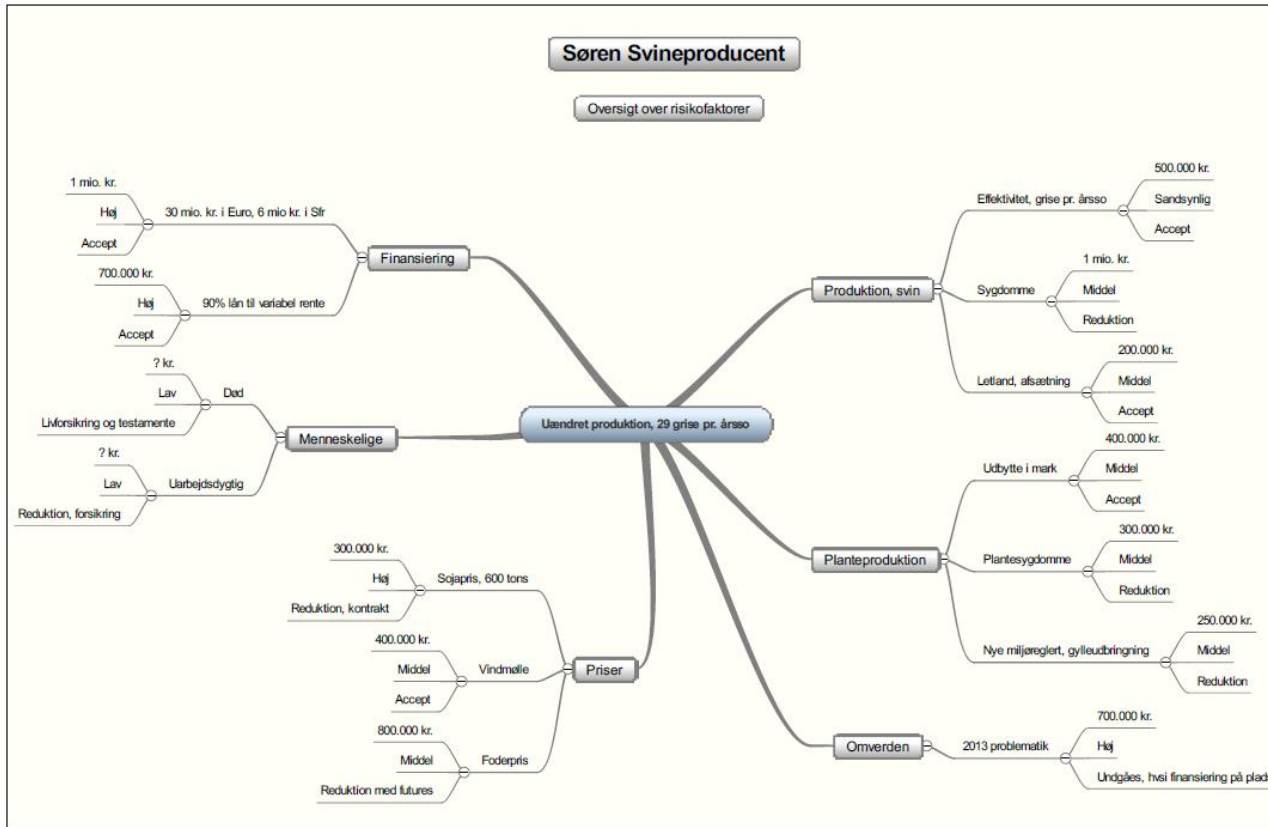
Søren Svineproducent

Oversigt over risikofaktorer

Uændret produktion, 29 grise pr. årsso

Finansiering
30 mio. kr. i Euro, 6 mio kr. i Sfr
1 mio. kr.
Høj
Accept
90% lån til variabel rente
700.000 kr.
Høj
Accept

Menneskelige
Død
? kr.
Lav
Livforsikring og testamente
Uarbejdsdygtig
? kr.
Lav
Reduktion, forsikring

Priser
Sojapris, 600 tons
300.000 kr.
Høj
Reduktion, kontrakt
Vindmølle
400.000 kr.
Middel
Accept
Foderpris
800.000 kr.
Middel
Reduktion med futures

Produktion, svin
Effektivitet, grise pr. årsso
500.000 kr.
Sandsynlig
Accept
Sygdomme
1 mio. kr.
Middel
Reduktion
Letland, afsætning
200.000 kr.
Middel
Accept

Planteproduktion
Udbytte i mark
400.000 kr.
Middel
Accept
Plantesygdomme
300.000 kr.
Middel
Reduktion
Nye miljøreglert, gylleudbringning
250.000 kr.
Middel
Reduktion

Omverden
2013 problematik
700.000 kr.
Høj
Undgåes, hvsi finansiering på plad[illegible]